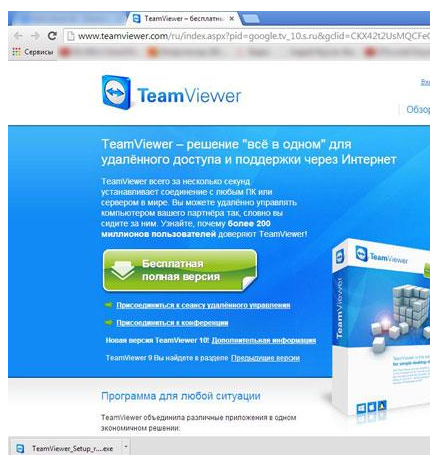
TeamViewer – бесплатн ×

www.teamviewer.com/ru/index.aspx?pid=google.tv_10.s.ru&gclid=CKX42t2UsMQCFe

Сервисы

TeamViewer

Обзор

TeamViewer – решение "всё в одном" для удалённого доступа и поддержки через Интернет

TeamViewer всего за несколько секунд устанавливает соединение с любым ПК или сервером в мире. Вы можете удалённо управлять компьютером вашего партнёра так, словно вы сидите за ним. Узнайте, почему более 200 миллионов пользователей доверяют TeamViewer!

Бесплатная полная версия

Присоединиться к сеансу удалённого управления

Присоединиться к конференции

Новая версия TeamViewer 10! Дополнительная информация

TeamViewer 9 Вы найдете в разделе Предыдущие версии

TeamViewer

Программа для любой ситуации

TeamViewer объединила различные приложения в одном экономичном решении.

TeamViewer_Setup_r....exe